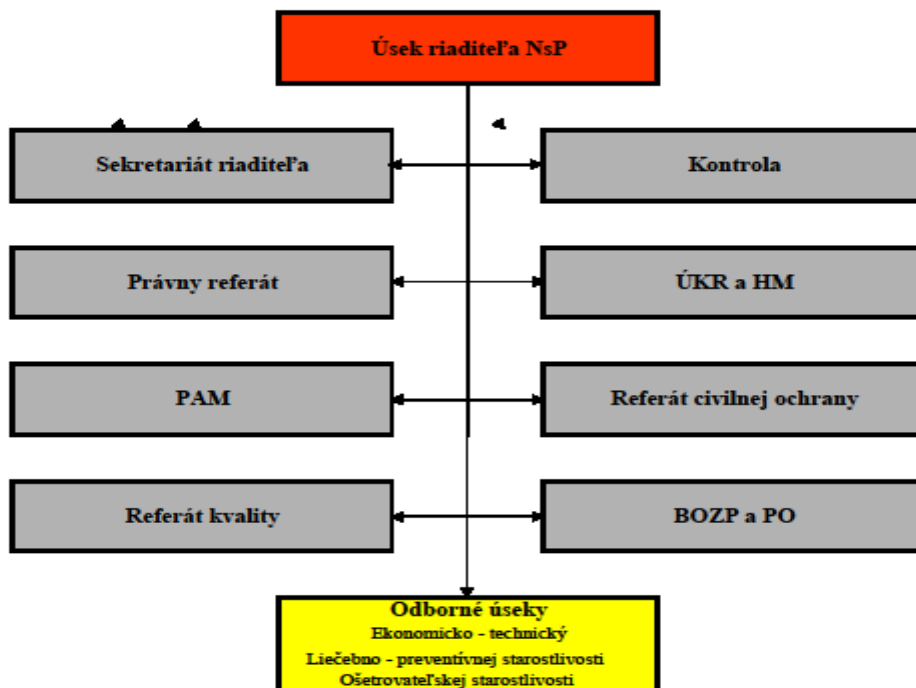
Úsek riaditeľa NsP

Sekretariát riaditeľa

Kontrola

Právny referát

ÚKR a HM

PAM

Referát civilnej ochrany

Referát kvality

BOZP a PO

Odborné úseky
Ekonomicko - technický
Liečebno - preventívnej starostlivosti
Ošetrovateľskej starostlivosti